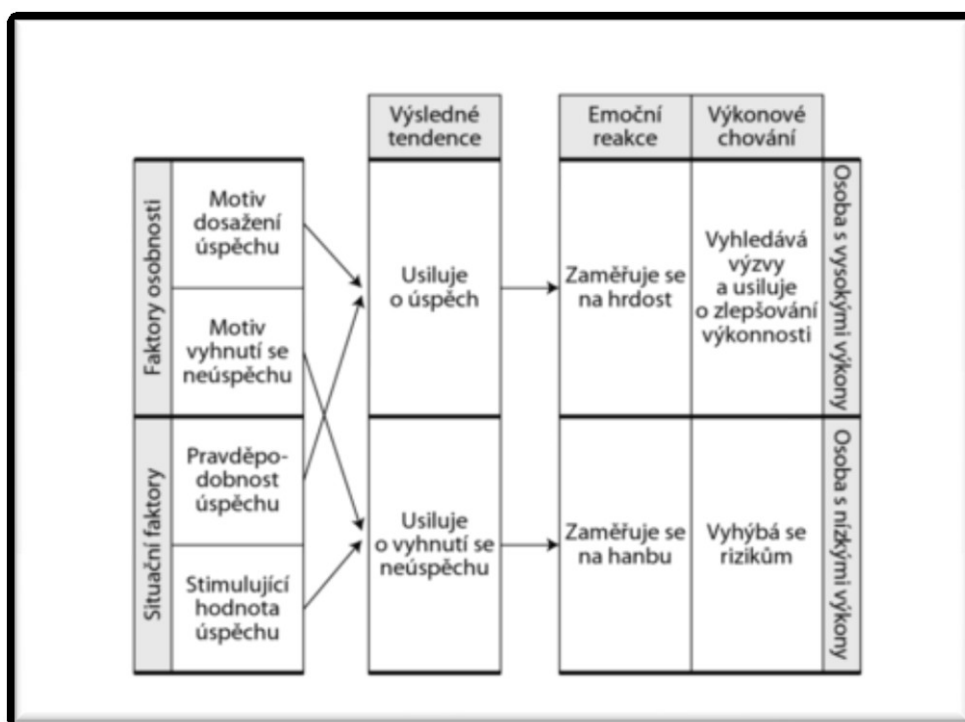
Faktory osobnosti

Motiv dosažení úspěchu

Motiv vyhnutí se neúspěchu

Situační faktory

Pravděpodobnost úspěchu

Stimulující hodnota úspěchu

Výsledné tendence

Usiluje o úspěch

Usiluje o vyhnutí se neúspěchu

Emoční reakce

Zaměřuje se na hrdost

Zaměřuje se na hanbu

Výkonové chování

Vyhledává výzvy a usiluje o zlepšování výkonnosti

Vyhýbá se rizikům

Osoba s vysokými výkony

Osoba s nízkými výkony